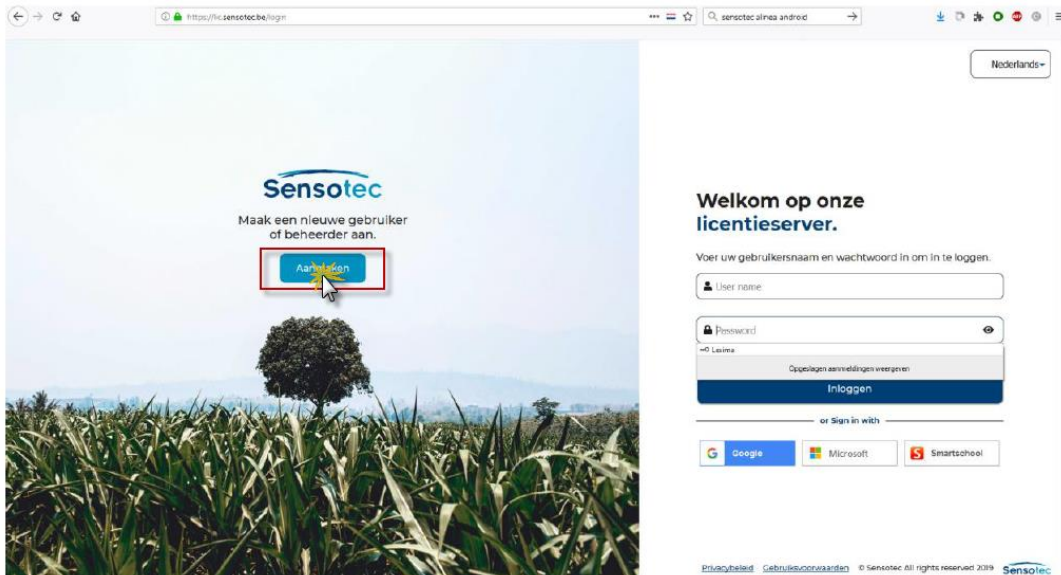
https://lic.sensotec.be/login

sensotec alinea android

Nederlands

Sensotec

Maak een nieuwe gebruiker of beheerder aan.

Aanmaken

Welkom op onze licentieserver.

Voer uw gebruikersnaam en wachtwoord in om in te loggen.

User name

Password

Lexima

Opgeslagen aanmeldingen weergeven

Inloggen

or Sign in with

Google

Microsoft

Smartschool

Privacybeleid Gebruiksvoorwaarden © Sensotec All rights reserved 2019 Sensotec